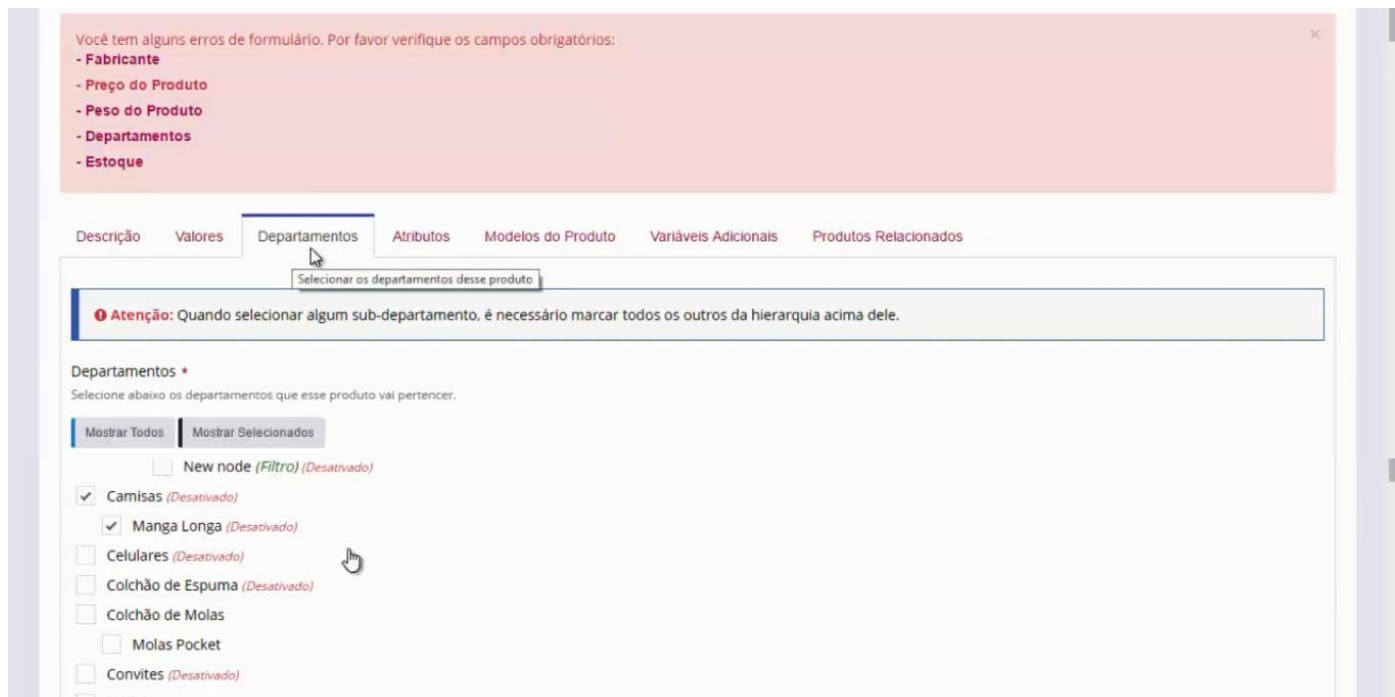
Você tem alguns erros de formulário. Por favor verifique os campos obrigatórios:
- Fabricante
- Preço do Produto
- Peso do Produto
- Departamentos
- Estoque

×

Descrição Valores Departamentos Atributos Modelos do Produto Variáveis Adicionais Produtos Relacionados

Selecionar os departamentos desse produto

Atenção: Quando selecionar algum sub-departamento, é necessário marcar todos os outros da hierarquia acima dele.

Departamentos *
Selecione abaixo os departamentos que esse produto vai pertencer.

Mostrar Todos Mostrar Selecionados

New node (Filtro) (Desativado)
Camisas (Desativado)
Manga Longa (Desativado)
Celulares (Desativado)
Colchão de Espuma (Desativado)
Colchão de Molas
Molas Pocket
Convites (Desativado)